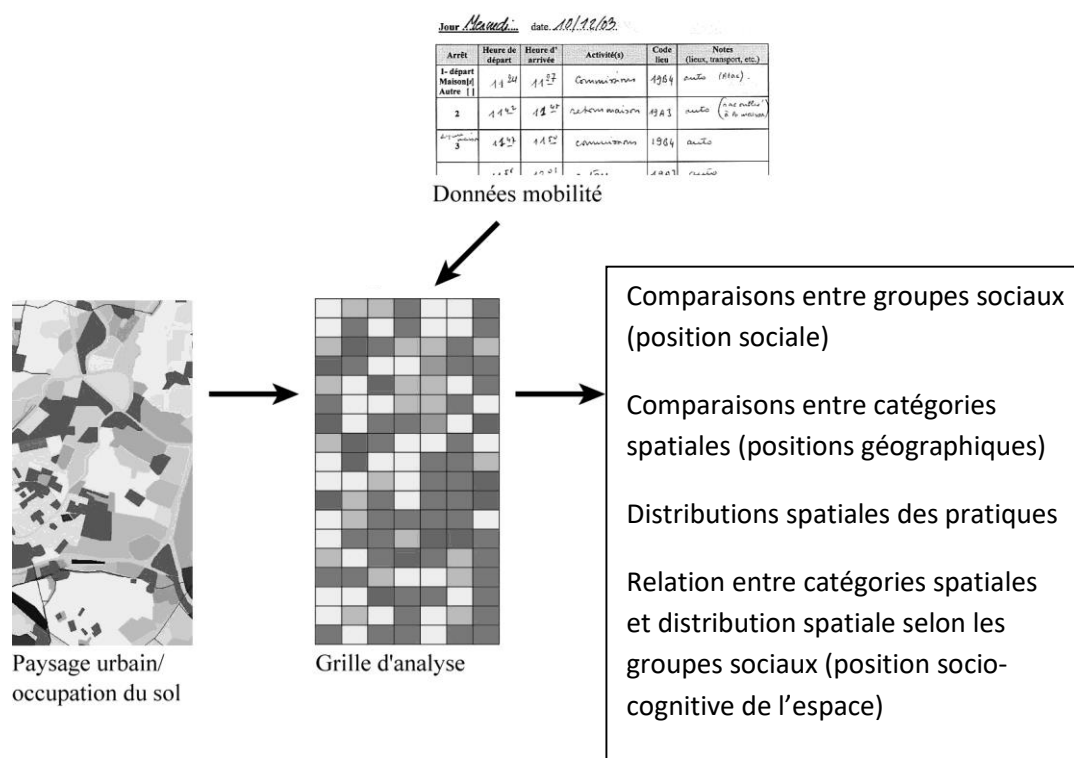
Jour Mercredi date 10/12/03

| Arrêt | Heure de départ | Heure d' arrivée | Activité(s) | Code lieu | Notes (lieux, transport, etc.) |
|---|---|---|---|---|---|
| 1- départ Maison[✓] Autre [ ] | $11^{34}$ | $11^{37}$ | Commissions | 1964 | auto (Kiosc). |
| 2 | $11^{42}$ | $11^{45}$ | retour maison | 1913 | auto (j'ai oublié à la maison) |
| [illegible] 3 | $11^{47}$ | $11^{50}$ | commission | 1964 | auto |
| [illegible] | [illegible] | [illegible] | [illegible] | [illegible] | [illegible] |

Données mobilité

Paysage urbain/ occupation du sol

Grille d'analyse

Comparaisons entre groupes sociaux (position sociale)

Comparaisons entre catégories spatiales (positions géographiques)

Distributions spatiales des pratiques

Relation entre catégories spatiales et distribution spatiale selon les groupes sociaux (position socio-cognitive de l'espace)